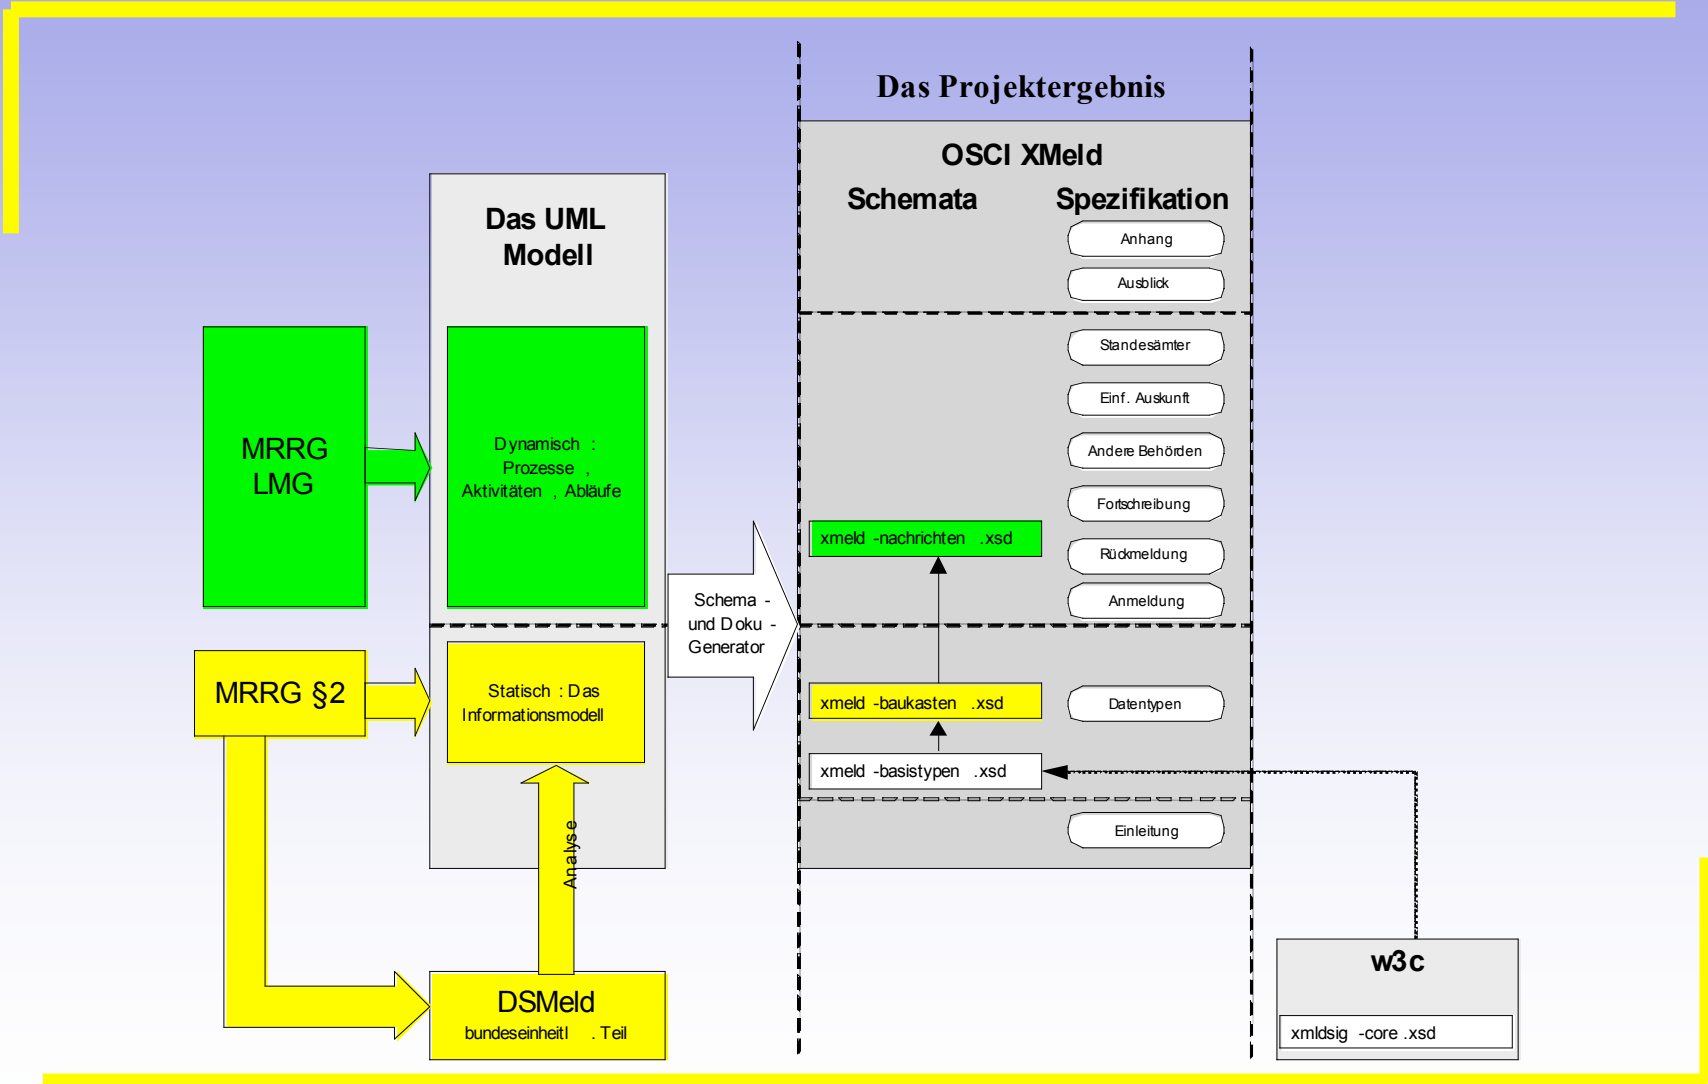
Das Projektergebnis

OSCI XMeld

Schemata

Spezifikation

Anhang

Ausblick

Standesämter

Einf. Auskunft

Andere Behörden

Fortschreibung

Rückmeldung

Anmeldung

Datentypen

Einleitung

xmeld -nachrichten .xsd

xmeld -baukasten .xsd

xmeld -basistypen .xsd

Das UML Modell

Dynamisch : Prozesse , Aktivitäten , Abläufe

Statisch : Das Informationsmodell

MRRG LMG

MRRG §2

Schema - und Doku - Generator

Analyse

DSMeld
bundeseinheitl . Teil

w3c

xmldsig -core .xsd